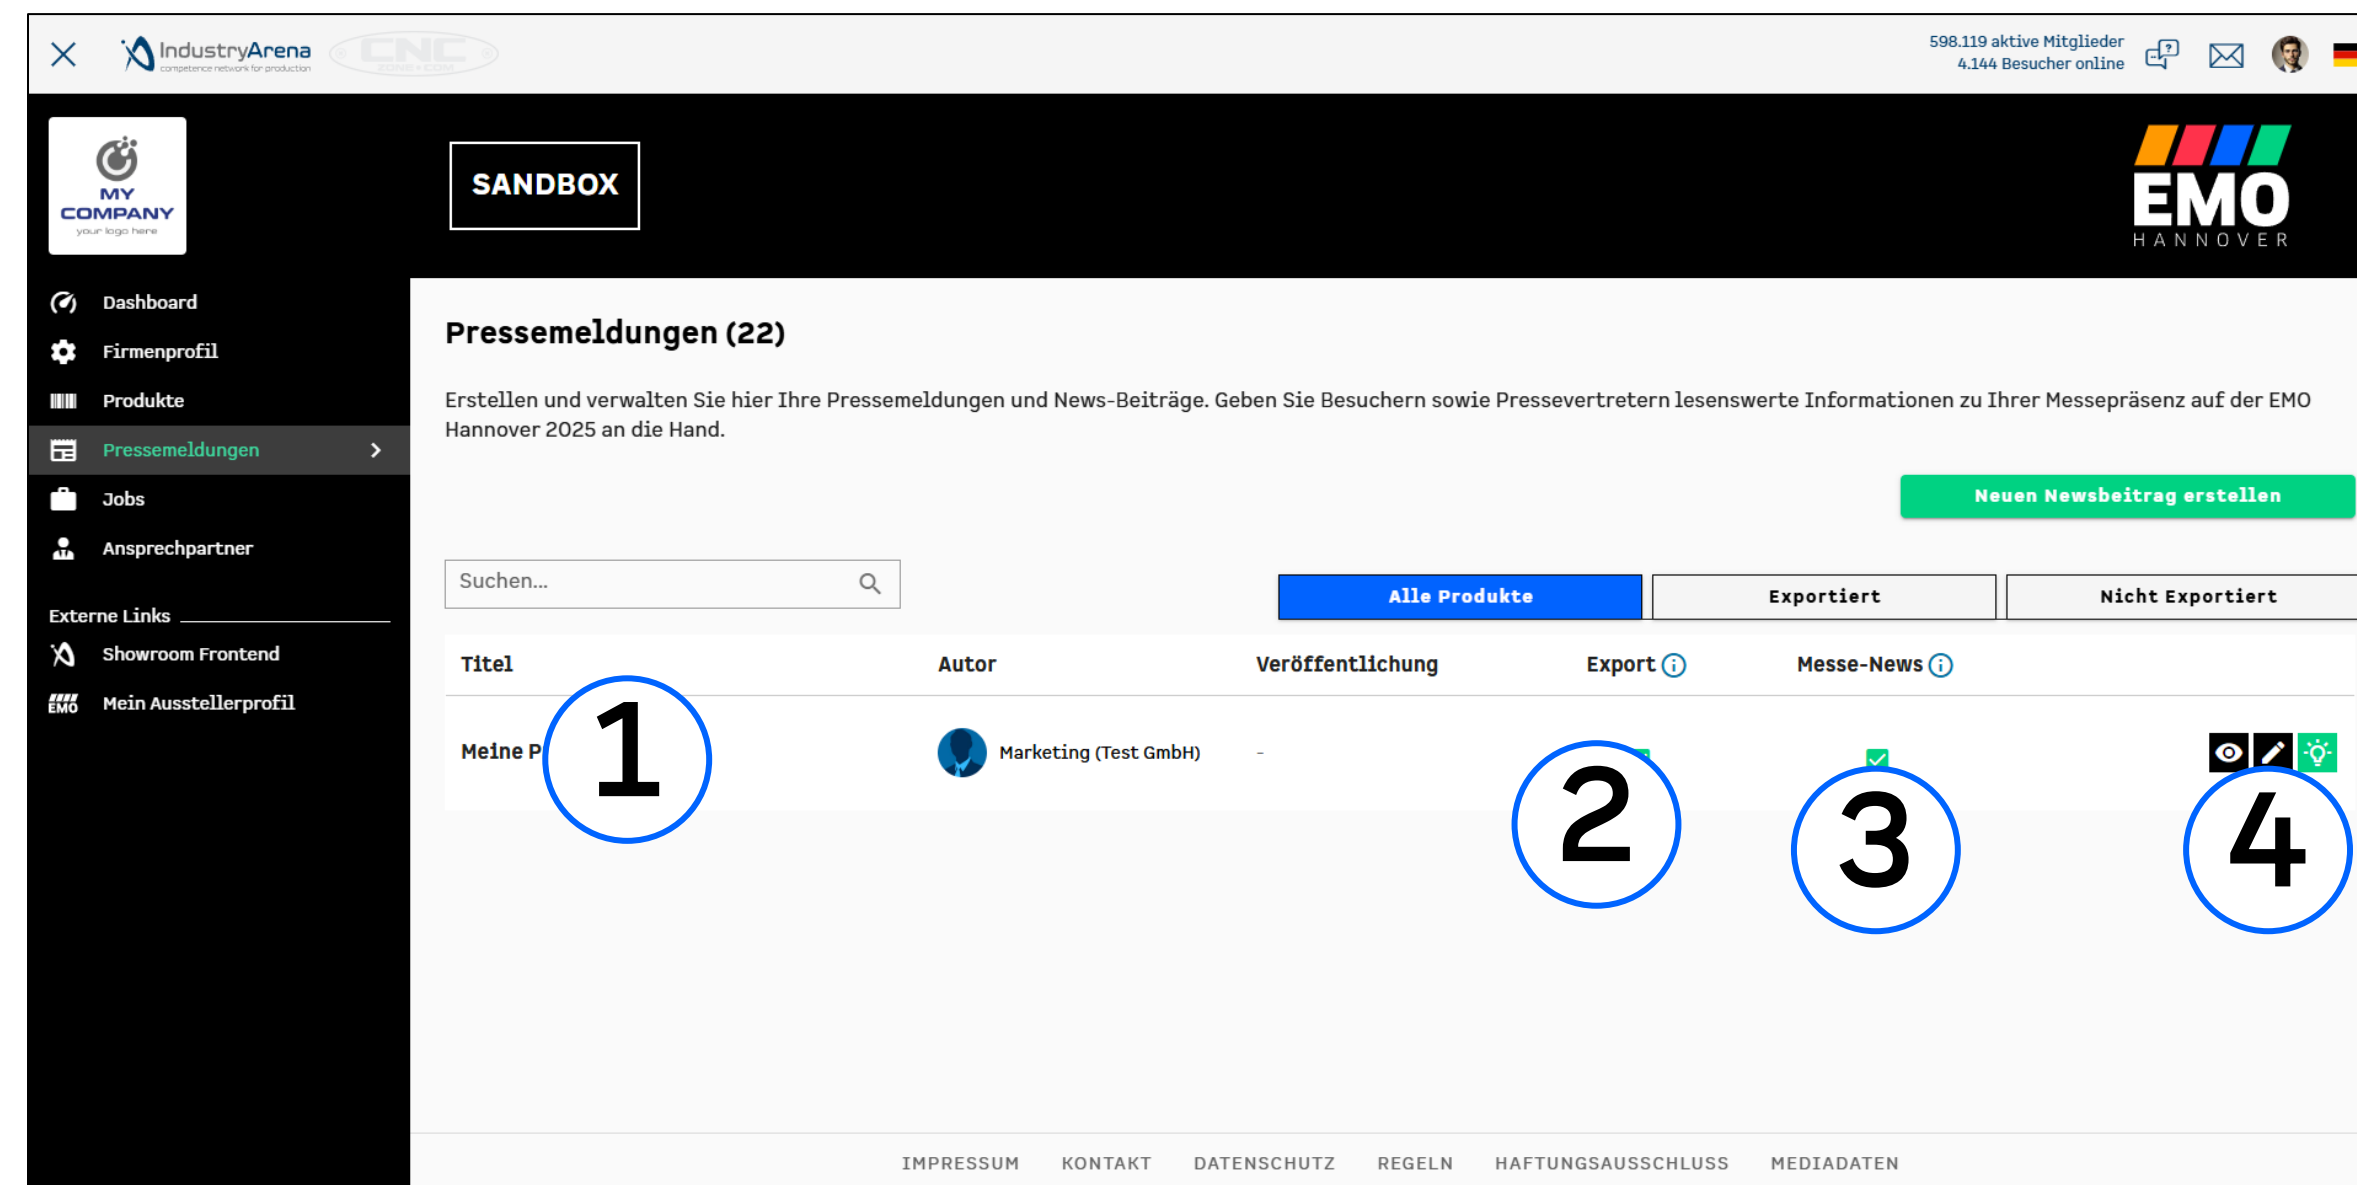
IndustryArena
competence network for production

598.119 aktive Mitglieder
4.144 Besucher online

MY COMPANY
your logo here

SANDBOX

EMO
HANNOVER

Dashboard
Firmenprofil
Produkte
Pressemeldungen
Jobs
Ansprechpartner

Externe Links
Showroom Frontend
Mein Ausstellerprofil

Pressemeldungen (22)

Erstellen und verwalten Sie hier Ihre Pressemeldungen und News-Beiträge. Geben Sie Besuchern sowie Pressevertretern lesenswerte Informationen zu Ihrer Messepräsenz auf der EMO Hannover 2025 an die Hand.

Neuen Newsbeitrag erstellen

Suchen...

Alle Produkte | Exportiert | Nicht Exportiert

| Titel | Autor | Veröffentlichung | Export | Messe-News |
|---|---|---|---|---|
| Meine P | Marketing (Test GmbH) | - | | |

1
2
3
4

IMPRESSUM KONTAKT DATENSCHUTZ REGELN HAFTUNGSAUSSCHLUSS MEDIADATEN